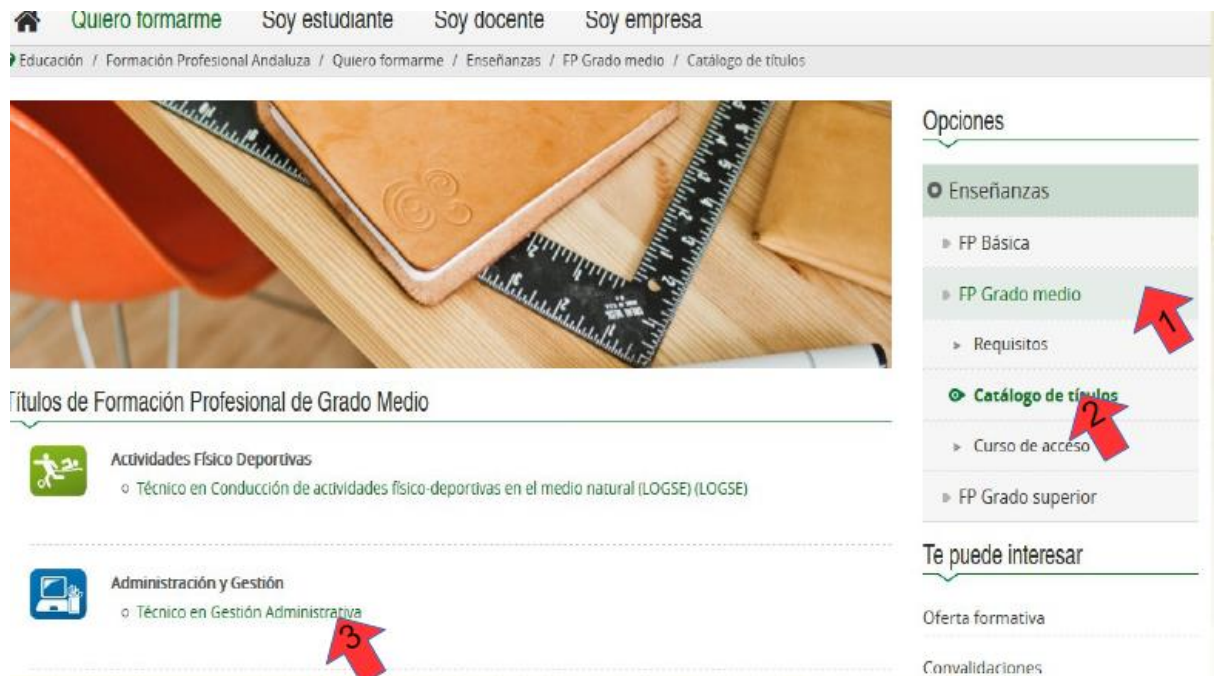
Quiero formarme Soy estudiante Soy docente Soy empresa

Educación / Formación Profesional Andaluza / Quiero formarme / Enseñanzas / FP Grado medio / Catálogo de títulos

Títulos de Formación Profesional de Grado Medio

Actividades Físico Deportivas
○ Técnico en Conducción de actividades físico-deportivas en el medio natural (LOGSE) (LOGSE)

Administración y Gestión
○ Técnico en Gestión Administrativa

3

Opciones

Enseñanzas
FP Básica
FP Grado medio
1
Requisitos
Catálogo de títulos
2
Curso de acceso
FP Grado superior

Te puede interesar

Oferta formativa

Convalidaciones